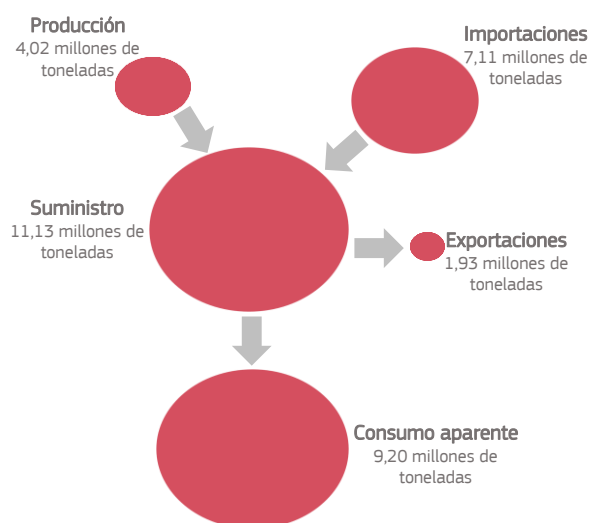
Producción
4,02 millones de toneladas

Importaciones
7,11 millones de toneladas

Suministro
11,13 millones de toneladas

Exportaciones
1,93 millones de toneladas

Consumo aparente
9,20 millones de toneladas